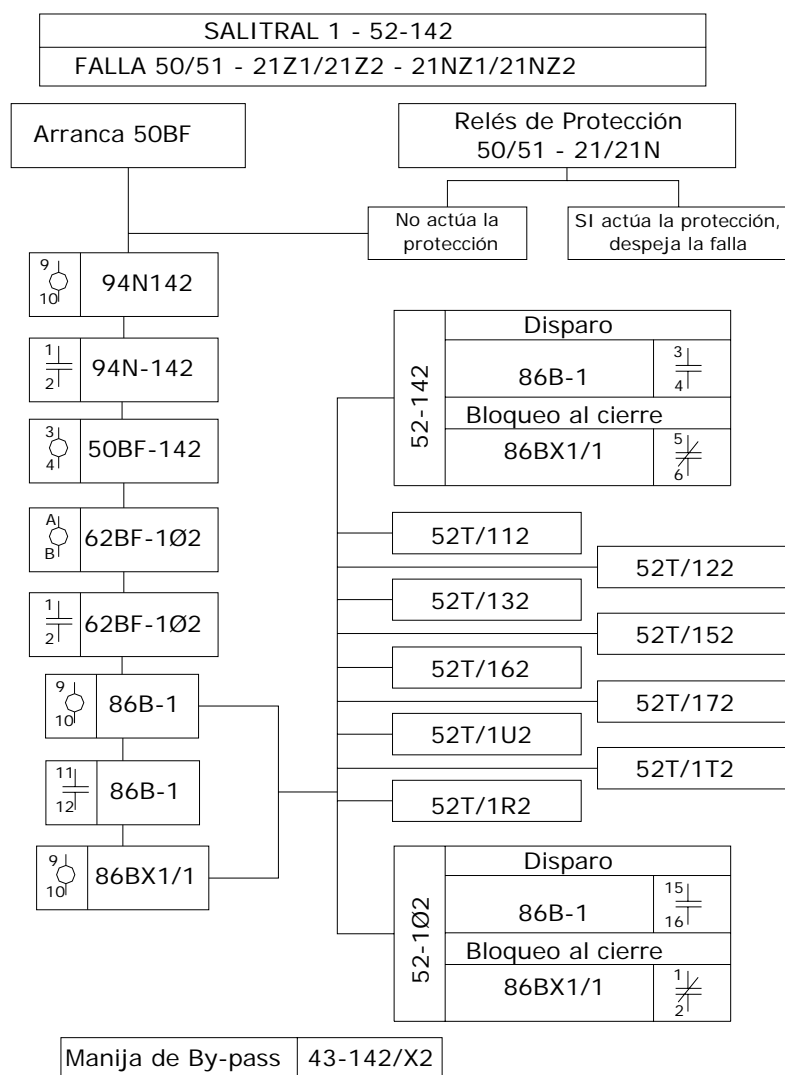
SALITRAL 1 - 52-142
FALLA 50/51 - 21Z1/21Z2 - 21NZ1/21NZ2

Arranca 50BF

Relés de Protección
50/51 - 21/21N

No actúa la protección

SI actúa la protección, despeja la falla

9
10
94N142

1
2
94N-142

3
4
50BF-142

A
B
62BF-1Ø2

1
2
62BF-1Ø2

9
10
86B-1

11
12
86B-1

9
10
86BX1/1

52-142
Disparo
86B-1
3
4
Bloqueo al cierre
86BX1/1
5
6

52T/112
52T/122
52T/132
52T/152
52T/162
52T/172
52T/1U2
52T/1T2
52T/1R2

52-1Ø2
Disparo
86B-1
15
16
Bloqueo al cierre
86BX1/1
1
2

| Manija de By-pass | 43-142/X2 |
|---|---|